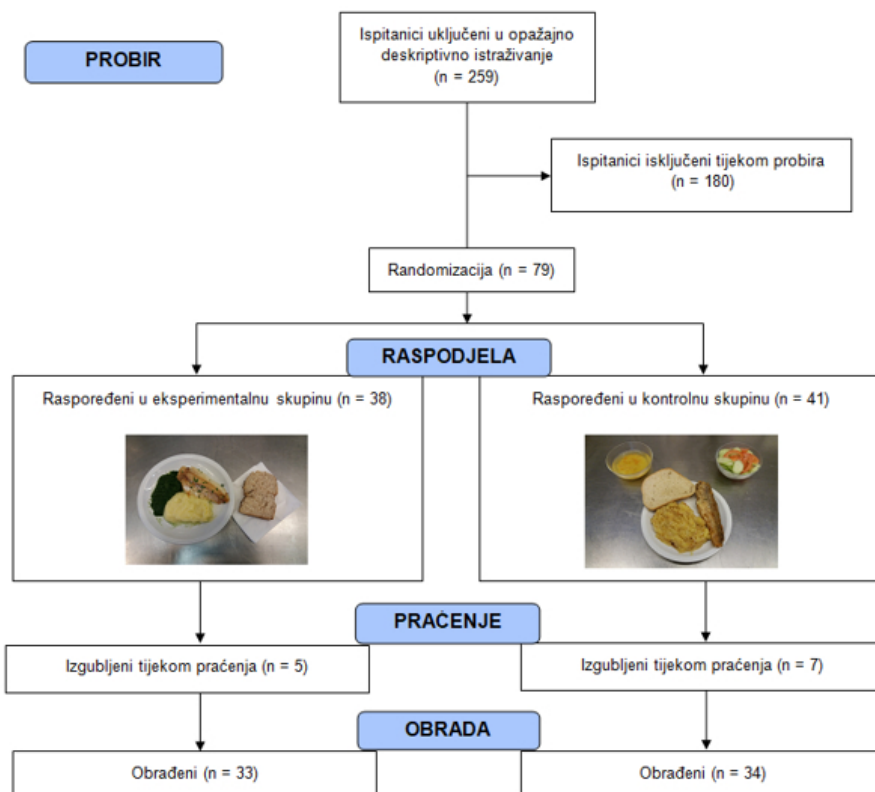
PROBIR

Ispitanici uključeni u opažajno deskriptivno istraživanje (n = 259)

Ispitanici isključeni tijekom probira (n = 180)

Randomizacija (n = 79)

RASPODJELA

Raspoređeni u eksperimentalnu skupinu (n = 38)

Raspoređeni u kontrolnu skupinu (n = 41)

PRAĆENJE

Izgubljeni tijekom praćenja (n = 5)

Izgubljeni tijekom praćenja (n = 7)

OBRADA

Obrađeni (n = 33)

Obrađeni (n = 34)